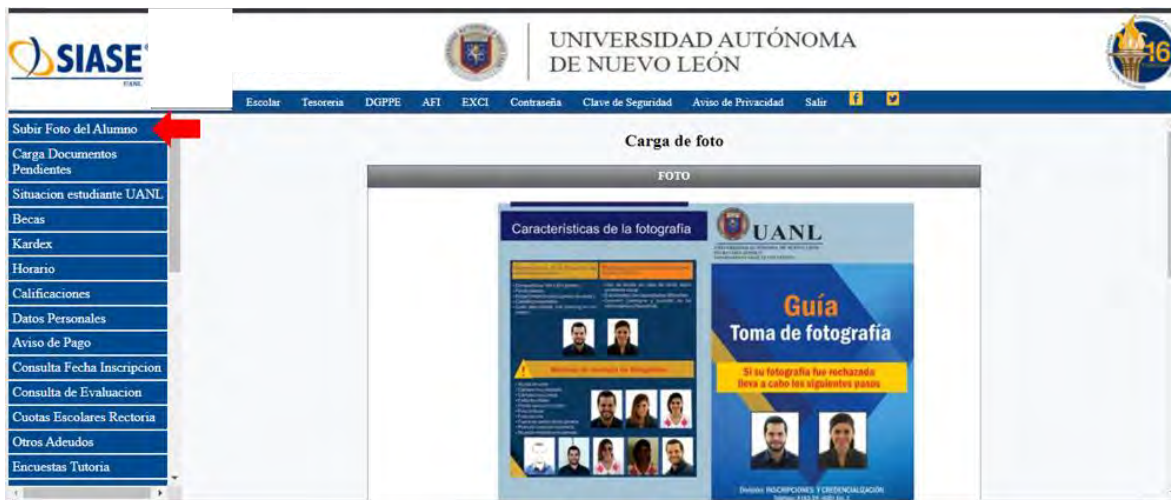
SIASE
UANL

UNIVERSIDAD AUTÓNOMA
DE NUEVO LEÓN

Escolar Tesoreria DGPPE AFI EXCI Contraseña Clave de Seguridad Aviso de Privacidad Salir

Subir Foto del Alumno
Carga Documentos Pendientes
Situacion estudiante UANL
Becas
Kardex
Horario
Calificaciones
Datos Personales
Aviso de Pago
Consulta Fecha Inscripcion
Consulta de Evaluacion
Cuotas Escolares Rectoria
Otros Adeudos
Encuestas Tutoria

Carga de foto

FOTO

Características de la fotografía

UANL

Guía
Toma de fotografía

Si su fotografía fue rechazada
lleva a cabo los siguientes pasos

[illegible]